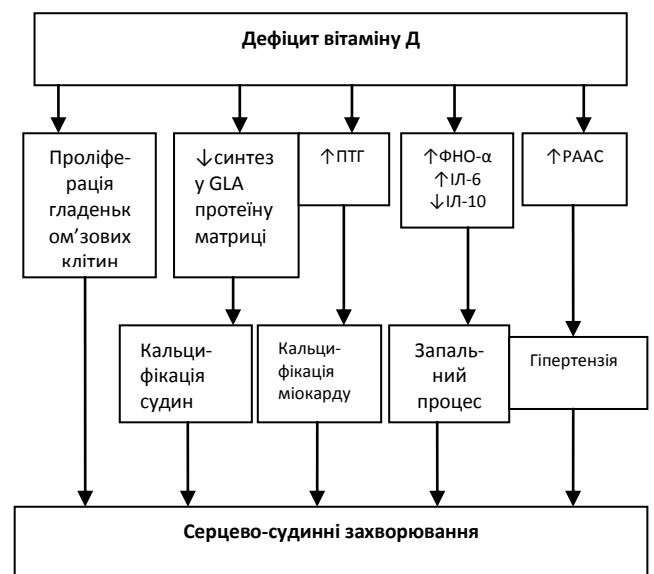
Дефіцит вітаміну Д

Проліферація гладеньком'язових клітин

↓синтез у GLA протеїну матриці

↑ПТГ

↑ФНО-α
↑ІЛ-6
↓ІЛ-10

↑РААС

Кальцифікація судин

Кальцифікація міокарду

Запальний процес

Гіпертензія

Серцево-судинні захворювання